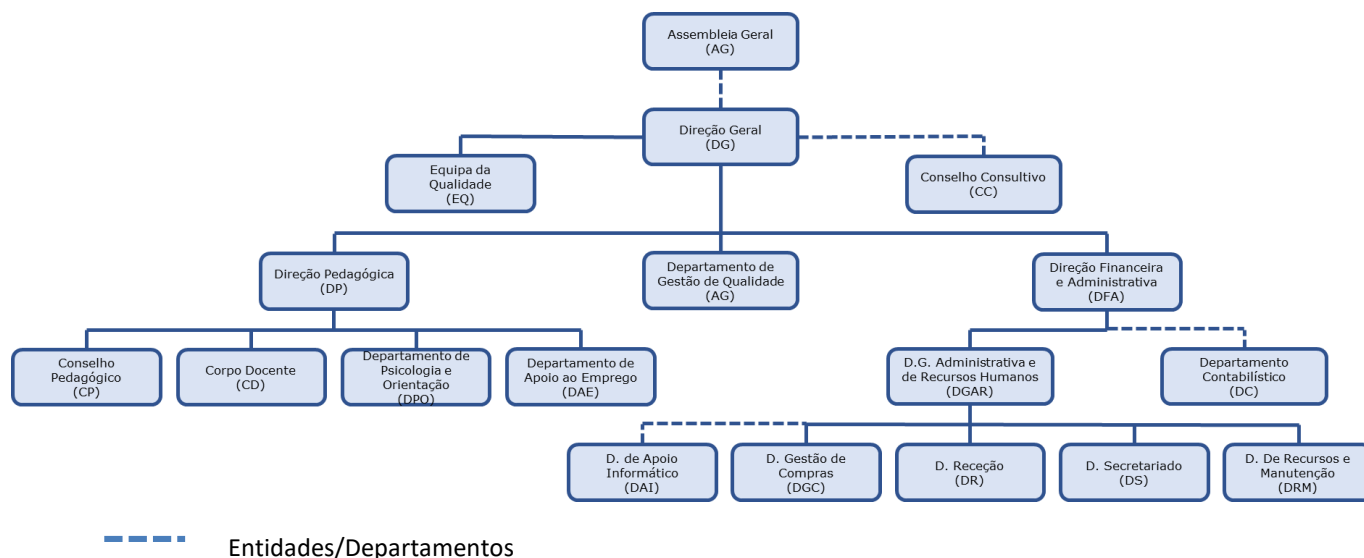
Assembleia Geral
(AG)

Direção Geral
(DG)

Equipa da
Qualidade
(EQ)

Conselho Consultivo
(CC)

Direção Pedagógica
(DP)

Departamento de
Gestão de Qualidade
(AG)

Direção Financeira
e Administrativa
(DFA)

Conselho
Pedagógico
(CP)

Corpo Docente
(CD)

Departamento de
Psicologia e
Orientação
(DPO)

Departamento de
Apoio ao Emprego
(DAE)

D.G. Administrativa e
de Recursos Humanos
(DGAR)

Departamento
Contabilístico
(DC)

D. de Apoio
Informático
(DAI)

D. Gestão de
Compras
(DGC)

D. Receção
(DR)

D. Secretariado
(DS)

D. De Recursos e
Manutenção
(DRM)

Entidades/Departamentos